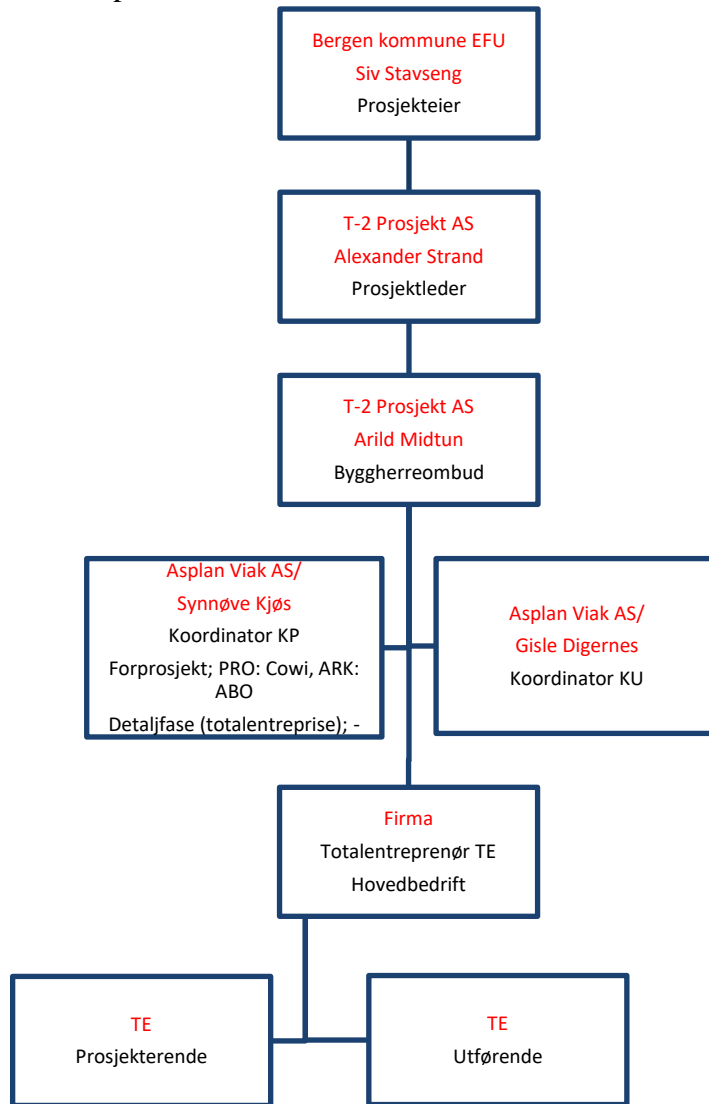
Bergen kommune EFU
Siv Stavseng
Prosjekteier

T-2 Prosjekt AS
Alexander Strand
Prosjektleder

T-2 Prosjekt AS
Arild Midtun
Byggherreombud

Asplan Viak AS/
Synnøve Kjøs
Koordinator KP
Forprosjekt; PRO: Cowi, ARK: ABO
Detaljfase (totalentreprise); -

Asplan Viak AS/
Gisle Digernes
Koordinator KU

Firma
Totalentreprenør TE
Hovedbedrift

TE
Prosjekterende

TE
Utførende